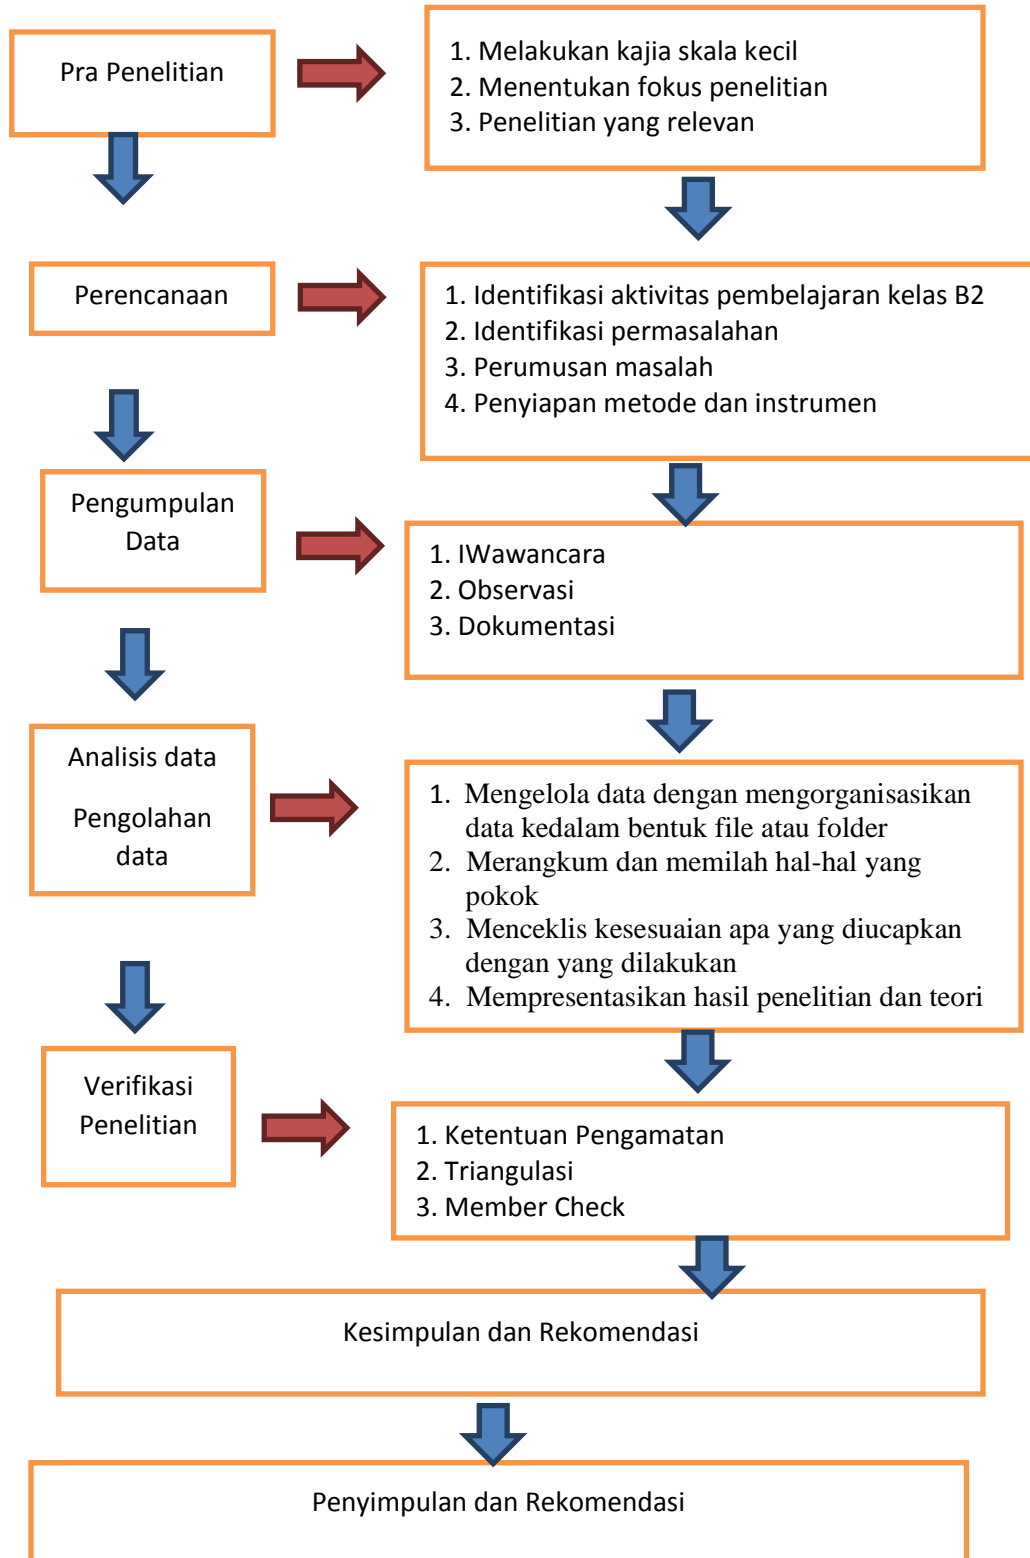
Pra Penelitian

1. Melakukan kajia skala kecil
2. Menentukan fokus penelitian
3. Penelitian yang relevan

Perencanaan

1. Identifikasi aktivitas pembelajaran kelas B2
2. Identifikasi permasalahan
3. Perumusan masalah
4. Penyiapan metode dan instrumen

Pengumpulan Data

1. IWawancara
2. Observasi
3. Dokumentasi

Analisis data

Pengolahan data

1. Mengelola data dengan mengorganisasikan data kedalam bentuk file atau folder
2. Merangkum dan memilah hal-hal yang pokok
3. Menceklis kesesuaian apa yang diucapkan dengan yang dilakukan
4. Mempresentasikan hasil penelitian dan teori

Verifikasi Penelitian

1. Ketentuan Pengamatan
2. Triangulasi
3. Member Check

Kesimpulan dan Rekomendasi

Penyimpulan dan Rekomendasi